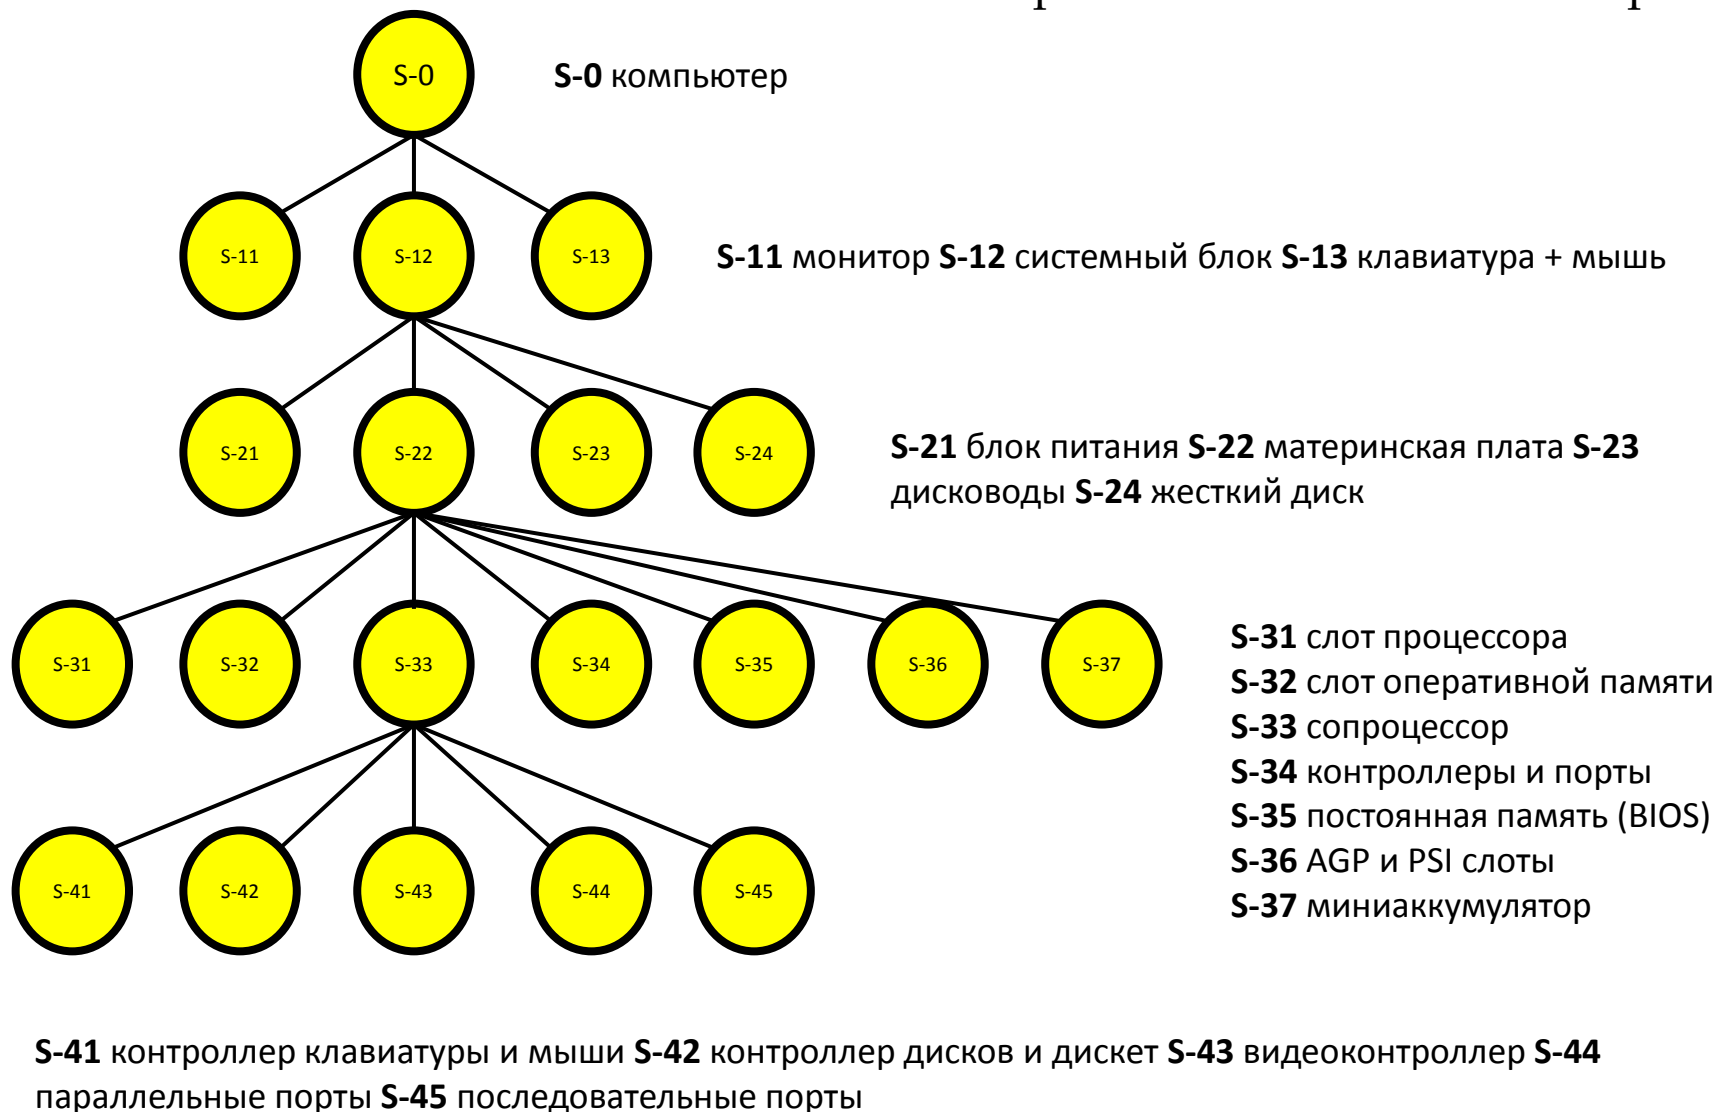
S-0

S-0 компьютер

S-11

S-12

S-13

S-11 монитор S-12 системный блок S-13 клавиатура + мышь

S-21

S-22

S-23

S-24

S-21 блок питания S-22 материнская плата S-23 дисководы S-24 жесткий диск

S-31

S-32

S-33

S-34

S-35

S-36

S-37

S-31 слот процессора
S-32 слот оперативной памяти
S-33 сопроцессор
S-34 контроллеры и порты
S-35 постоянная память (BIOS)
S-36 AGP и PSI слоты
S-37 миниаккумулятор

S-41

S-42

S-43

S-44

S-45

S-41 контроллер клавиатуры и мыши S-42 контроллер дисков и дискет S-43 видеоконтроллер S-44 параллельные порты S-45 последовательные порты